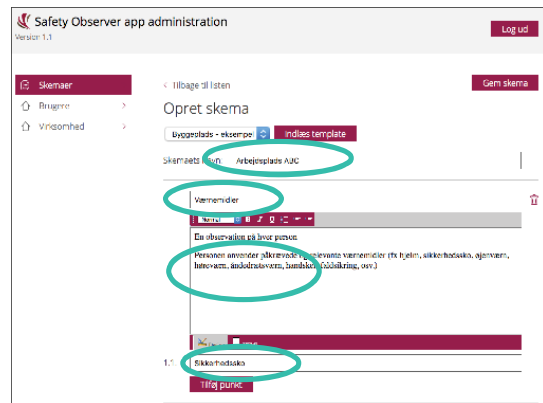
Safety Observer app administration
Version 1.1

Log ud

Skemaer
Brugere >
Virksomhed >

< Tilbage til listen

Gem skema

Opret skema

Byggeplads - eksempel
Indlæs template

Skemaets navn Arbejdsplads AJC

Værnemidler

Normal

En observation på hver person

Personen anvender påkrævede og relevante værnemidler (fx hjelm, sikkerhedssko, øjenværn, høreværn, åndedrætsværn, handsker, faldsikring, osv.)

1.1 Sikkerhedssko

Tilføj punkt